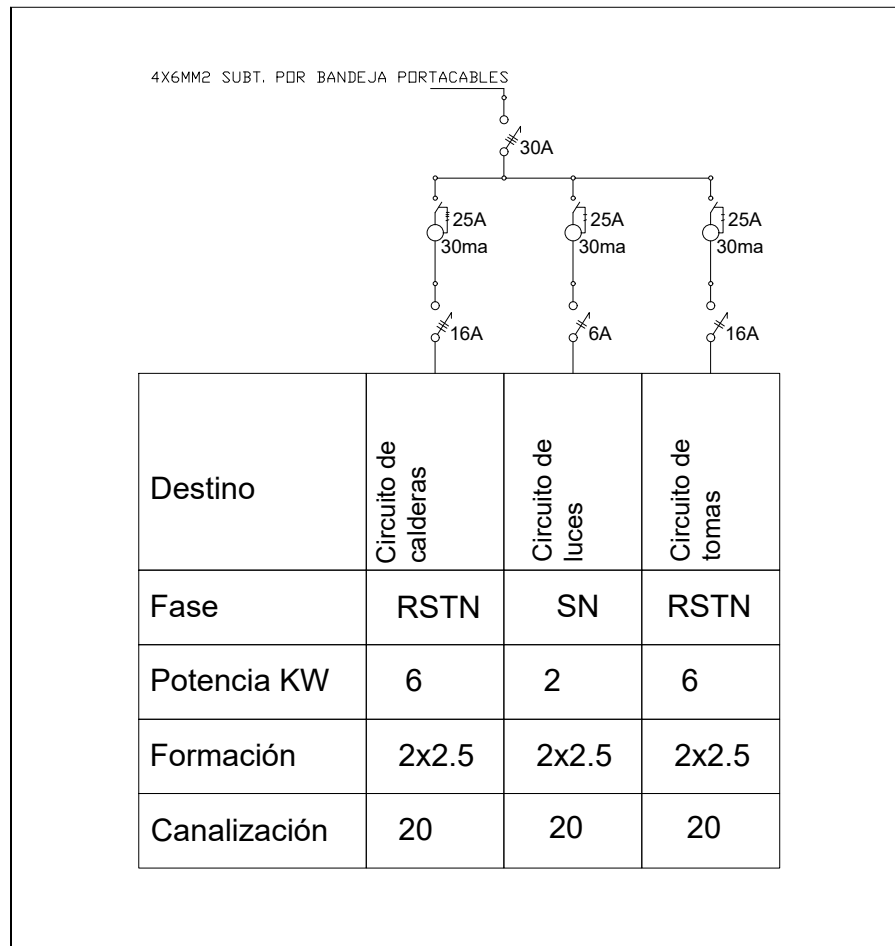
4X6MM2 SUBT. POR BANDEJA PORTACABLES

30A

25A 30ma

25A 30ma

25A 30ma

16A

6A

16A

| Destino | Circuito de calderas | Circuito de luces | Circuito de tomas |
|---|---|---|---|
| Fase | RSTN | SN | RSTN |
| Potencia KW | 6 | 2 | 6 |
| Formación | 2x2.5 | 2x2.5 | 2x2.5 |
| Canalización | 20 | 20 | 20 |